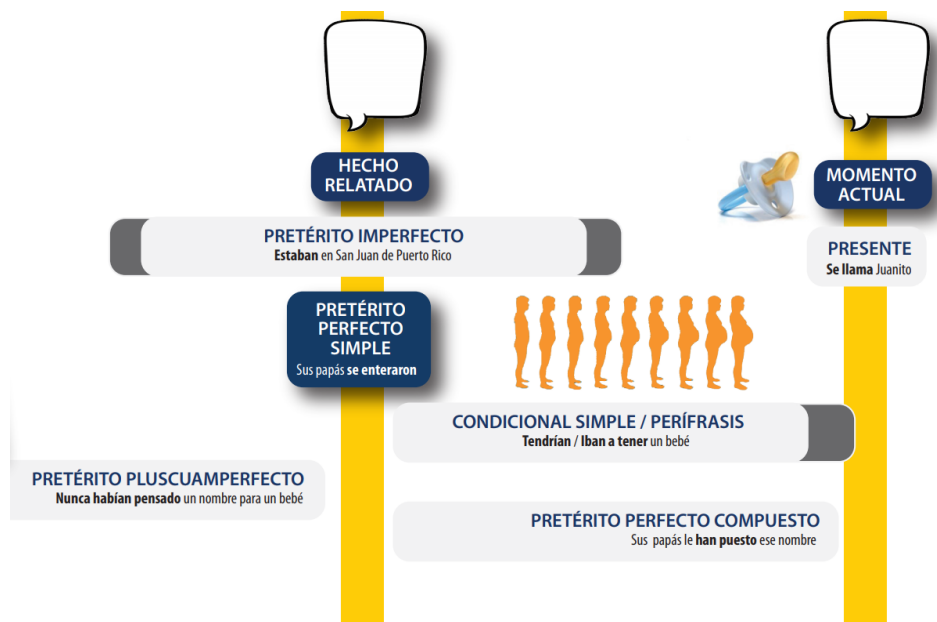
HECHO RELATADO

MOMENTO ACTUAL

PRETÉRITO IMPERFECTO
Estaban en San Juan de Puerto Rico

PRESENTE
Se llama Juanito

PRETÉRITO PERFECTO SIMPLE
Sus papás se enteraron

CONDICIONAL SIMPLE / PERÍFRASIS
Tendrían / Iban a tener un bebé

PRETÉRITO PLUSCUAMPERFECTO
Nunca habían pensado un nombre para un bebé

PRETÉRITO PERFECTO COMPUESTO
Sus papás le han puesto ese nombre